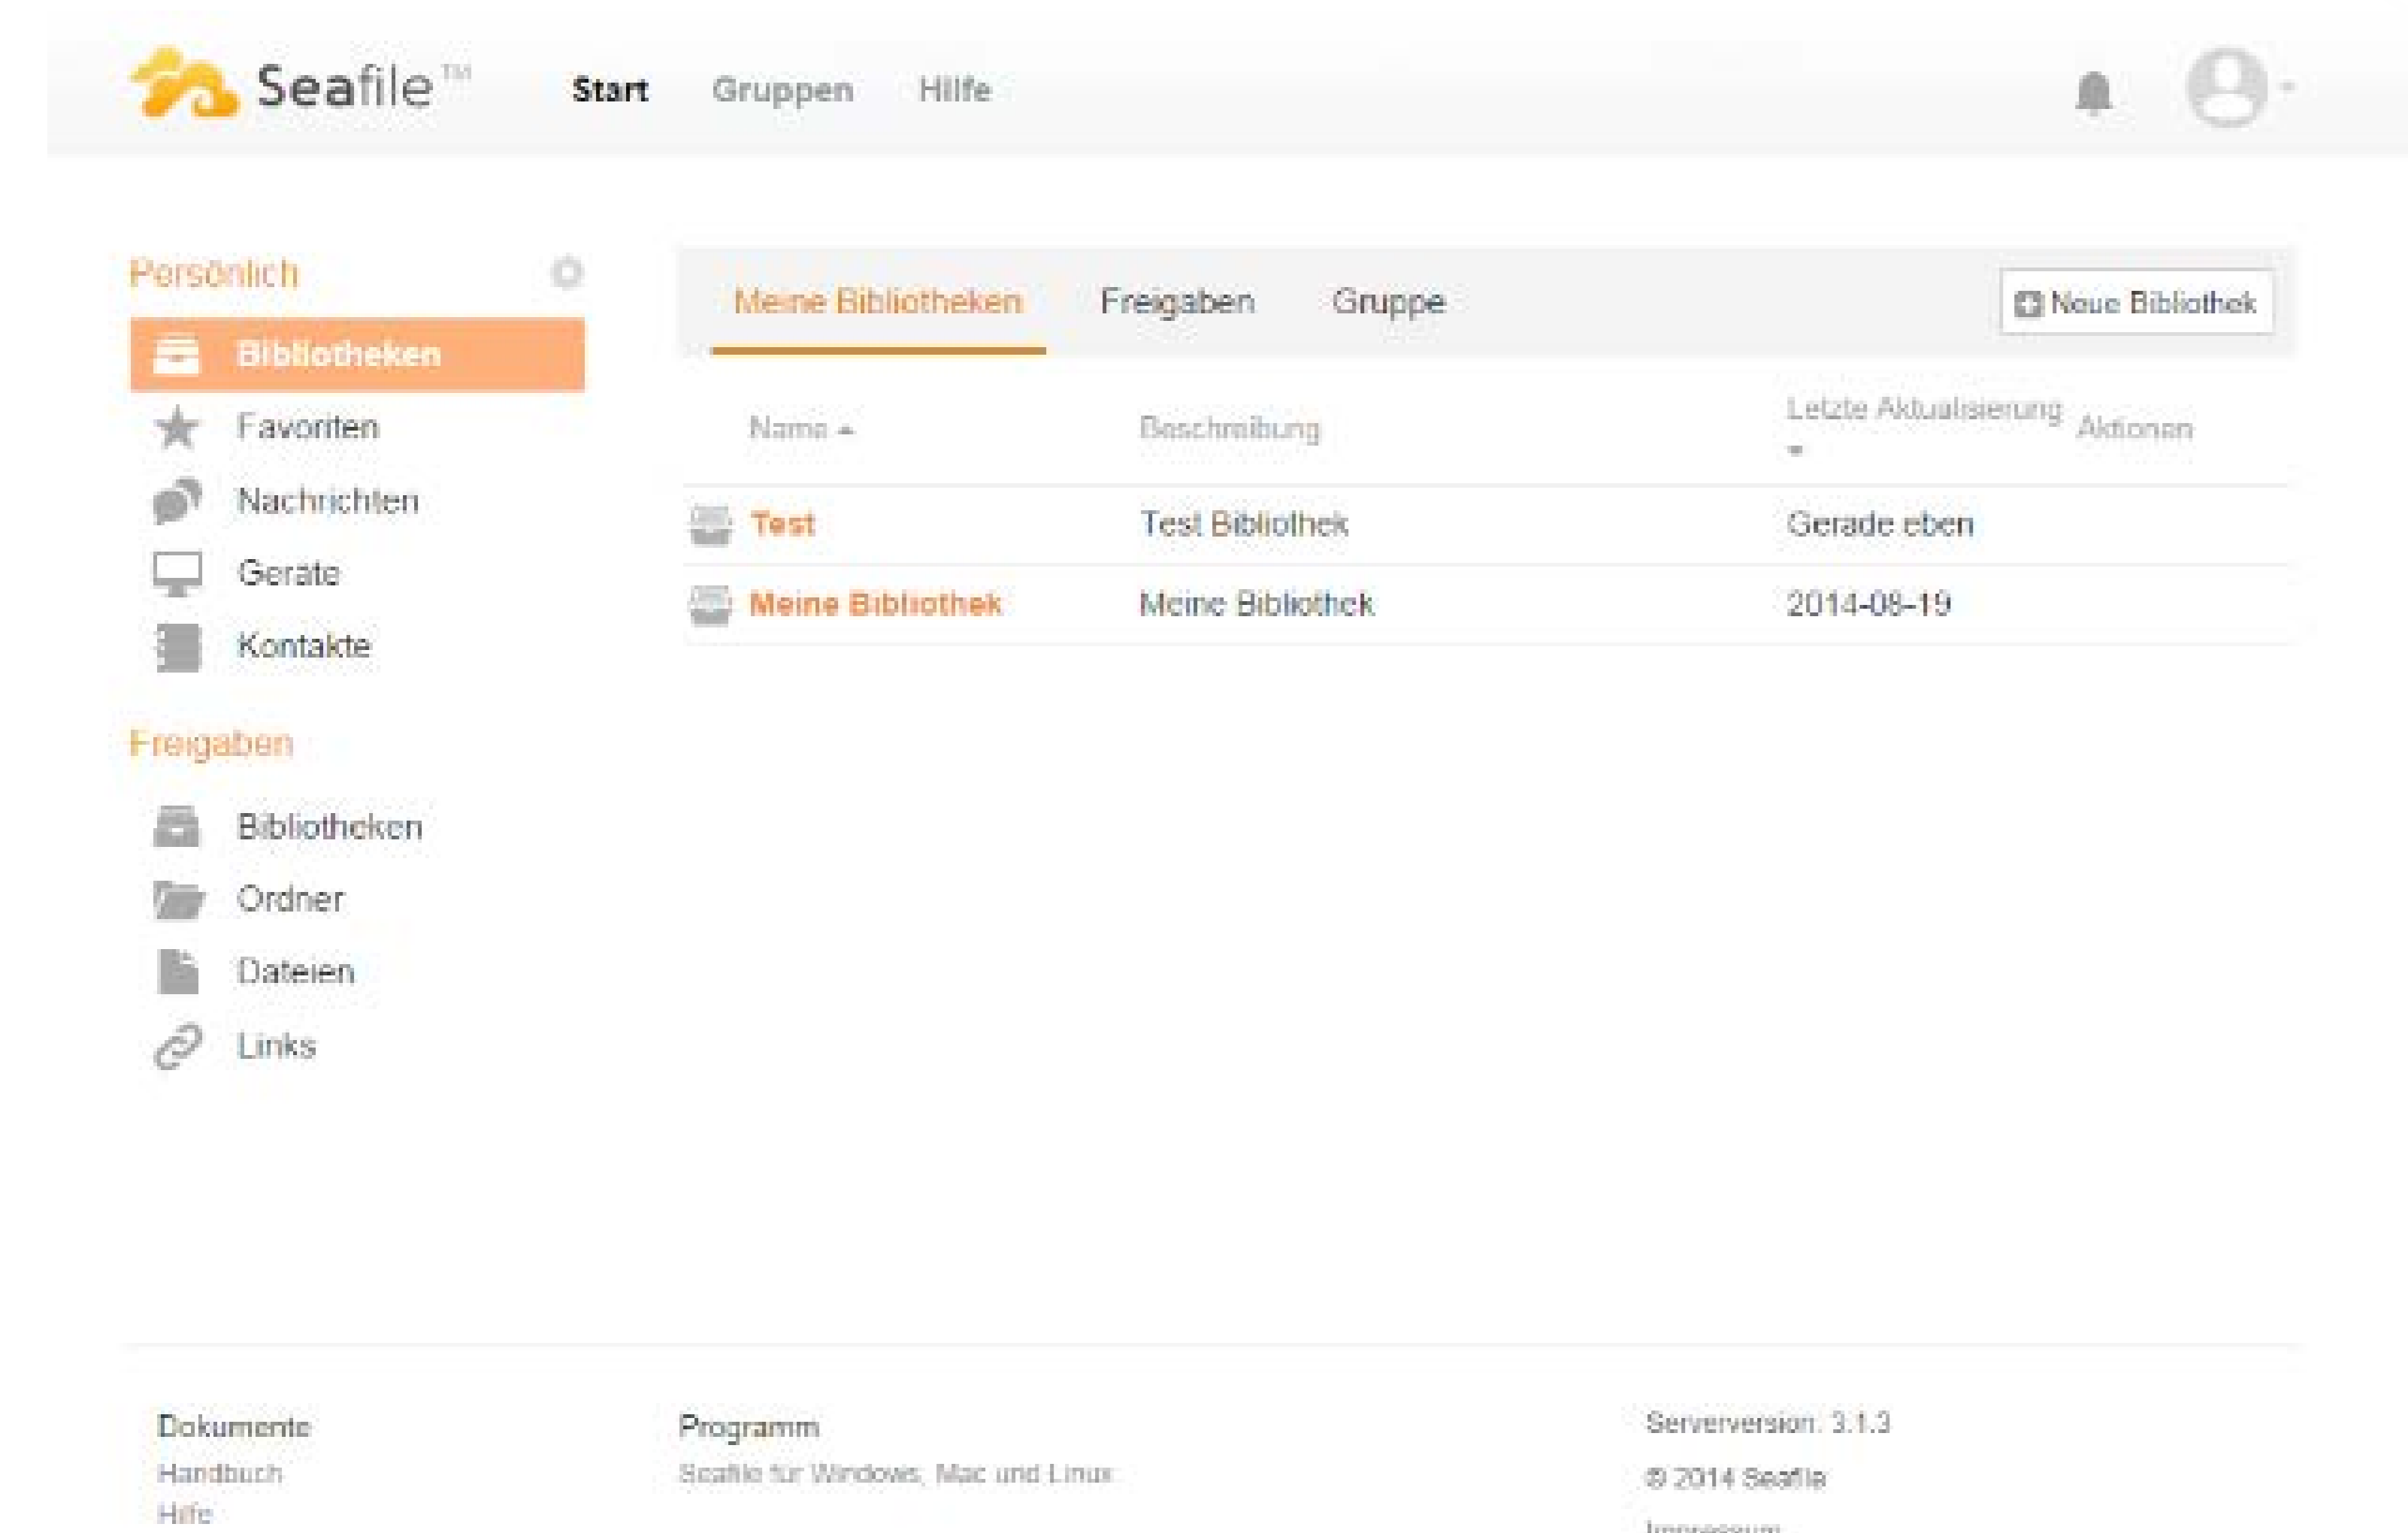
Seafile™ Start Gruppen Hilfe

Persönlich

Bibliotheken

Favoriten

Nachrichten

Geräte

Kontakte

Freigaben

Bibliotheken

Ordner

Dateien

Links

Meine Bibliotheken Freigaben Gruppe

Neue Bibliothek

| Name ▲ | Beschreibung | Letzte Aktualisierung ▼ | Aktionen |
|---|---|---|---|
| Test | Test Bibliothek | Gerade eben | |
| Meine Bibliothek | Meine Bibliothek | 2014-08-19 | |

Dokumente
Handbuch
Hilfe

Programm
Seafile für Windows, Mac und Linux

Serverversion: 3.1.3
© 2014 Seafile
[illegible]